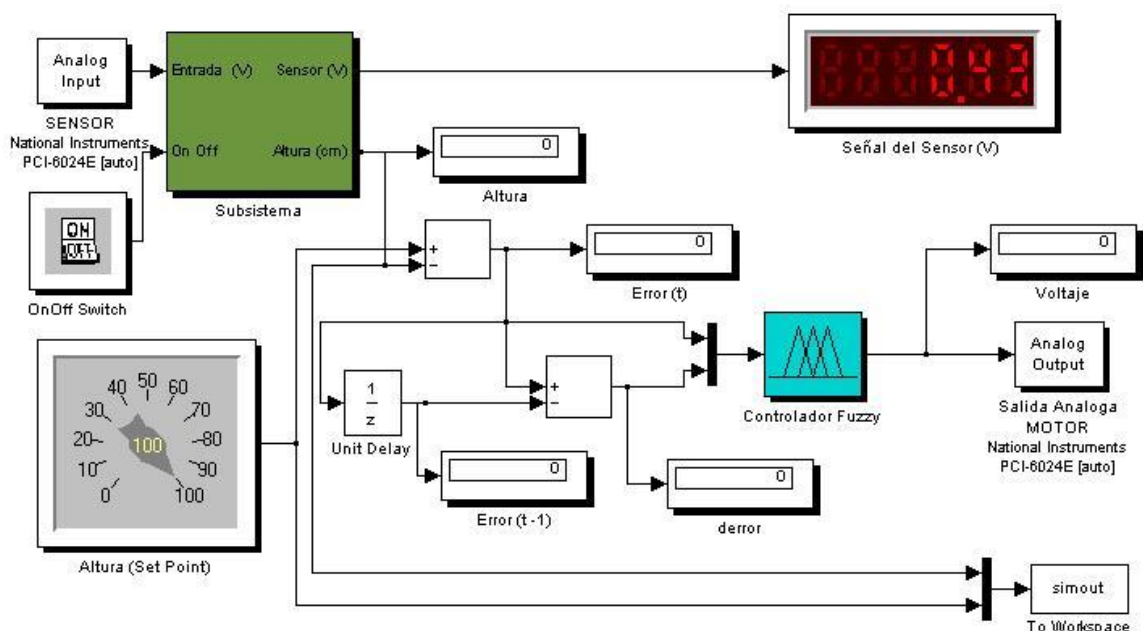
Analog Input

SENSOR
National Instruments
PCI-6024E [auto]

Entrada (V)
On Off
Sensor (V)
Altura (cm)

Subsistema

0.93

Señal del Sensor (V)

0

Altura

ON
OFF

OnOff Switch

+
−

0

Error (t)

0

Voltaje

Analog Output

Salida Analoga
MOTOR
National Instruments
PCI-6024E [auto]

Controlador Fuzzy

$\frac{1}{z}$

Unit Delay

+
−

0

Error (t -1)

0

derror

10 20 30 40 50 60 70 80 90 100 0

100

Altura (Set Point)

simout

To Workspace